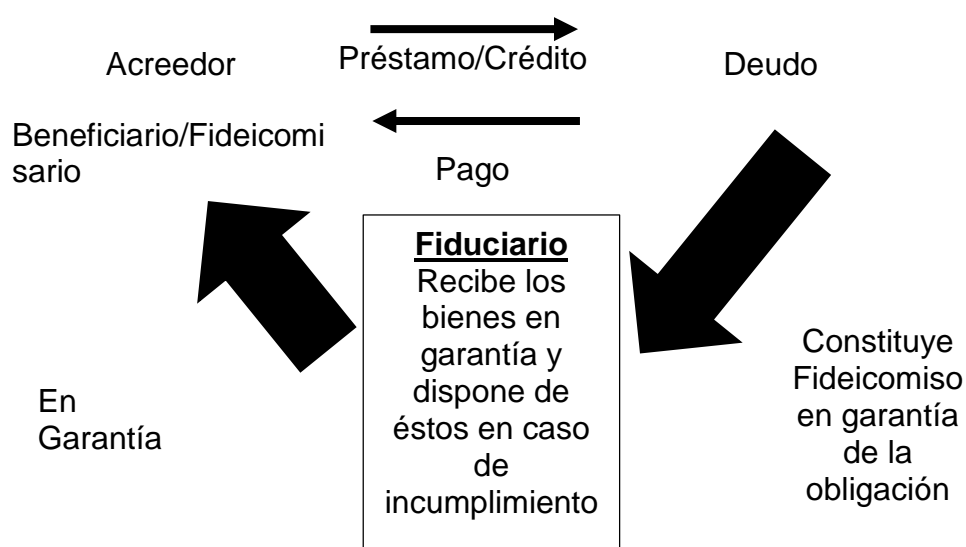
Acreedor

Préstamo/Crédito

Deudo

Beneficiario/Fideicomisario

Pago

**Fiduciario**
Recibe los bienes en garantía y dispone de éstos en caso de incumplimiento

Constituye Fideicomiso en garantía de la obligación

En Garantía